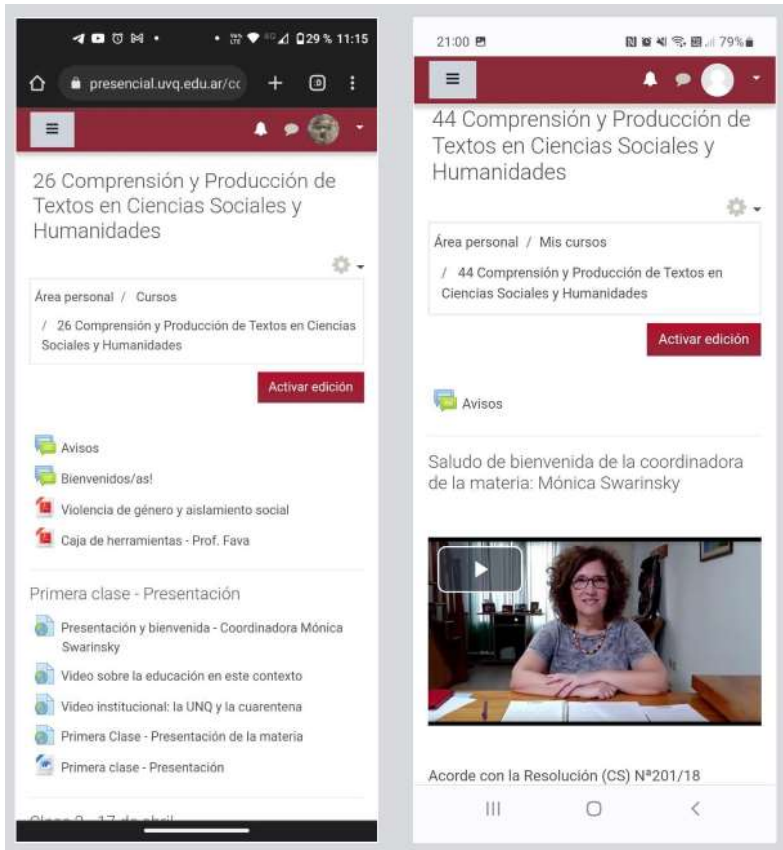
29 % 11:15

presencial.uvq.edu.ar/cc

26 Comprensión y Producción de Textos en Ciencias Sociales y Humanidades

Área personal / Cursos

/ 26 Comprensión y Producción de Textos en Ciencias Sociales y Humanidades

Activar edición

Avisos

Bienvenidos/as!

Violencia de género y aislamiento social

Caja de herramientas - Prof. Fava

Primera clase - Presentación

Presentación y bienvenida - Coordinadora Mónica Swarinsky

Video sobre la educación en este contexto

Video institucional: la UNQ y la cuarentena

Primera Clase - Presentación de la materia

Primera clase - Presentación

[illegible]

21:00

79%

44 Comprensión y Producción de Textos en Ciencias Sociales y Humanidades

Área personal / Mis cursos

/ 44 Comprensión y Producción de Textos en Ciencias Sociales y Humanidades

Activar edición

Avisos

Saludo de bienvenida de la coordinadora de la materia: Mónica Swarinsky

Acorde con la Resolución (CS) Nª201/18